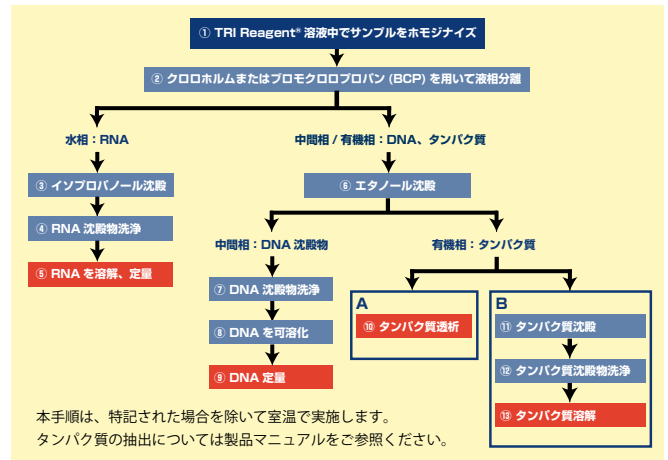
① TRI Reagent® 溶液中でサンプルをホモジナイズ

② クロロホルムまたはブロモクロロプロパン (BCP) を用いて液相分離

水相：RNA

③ イソプロパノール沈殿

④ RNA 沈殿物洗浄

⑤ RNA を溶解、定量

中間相 / 有機相：DNA、タンパク質

⑥ エタノール沈殿

中間相：DNA 沈殿物

⑦ DNA 沈殿物洗浄

⑧ DNA を可溶化

⑨ DNA 定量

有機相：タンパク質

A

⑩ タンパク質透析

B

⑪ タンパク質沈殿

⑫ タンパク質沈殿物洗浄

⑬ タンパク質溶解

本手順は、特記された場合を除いて室温で実施します。
タンパク質の抽出については製品マニュアルをご参照ください。